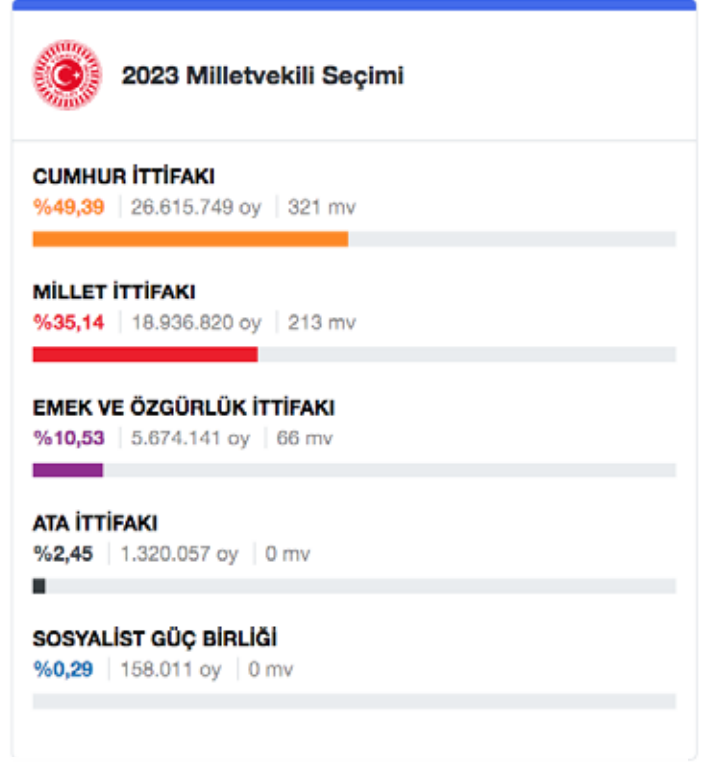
2023 Milletvekili Seçimi

CUMHUR İTTİFAKI
%49,39 | 26.615.749 oy | 321 mv

MİLLET İTTİFAKI
%35,14 | 18.936.820 oy | 213 mv

EMEK VE ÖZGÜRLÜK İTTİFAKI
%10,53 | 5.674.141 oy | 66 mv

ATA İTTİFAKI
%2,45 | 1.320.057 oy | 0 mv

SOSYALİST GÜÇ BİRLİĞİ
%0,29 | 158.011 oy | 0 mv